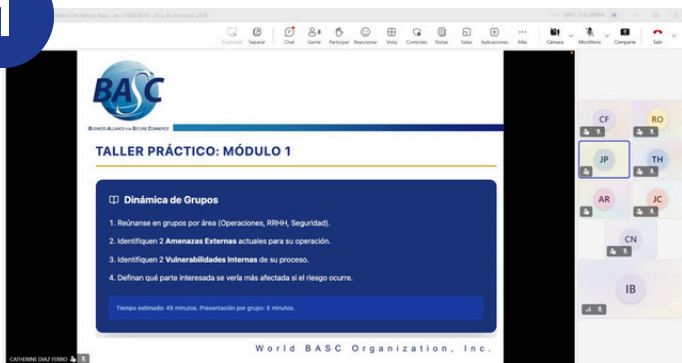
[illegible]

Grabar Separar Chat Gente Participar Reaccionar Vista Controles Notas Salas Aplicaciones Más Cámara Micrófono Compartir Salir

BASC
BUSINESS ALLIANCE FOR SECURE COMMERCE

TALLER PRÁCTICO: MÓDULO 1

Dinámica de Grupos

1. Reúnanse en grupos por área (Operaciones, RRHH, Seguridad).

2. Identifiquen 2 **Amenazas Externas** actuales para su operación.

3. Identifiquen 2 **Vulnerabilidades Internas** de su proceso.

4. Definan qué parte interesada se vería más afectada si el riesgo ocurre.

Tiempo estimado: 45 minutos. Presentación por grupo: 5 minutos.

World BASC Organization, Inc.

CF
RO
JP
TH
AR
JC
CN
IB

CATHERINE DIAZ FORRO